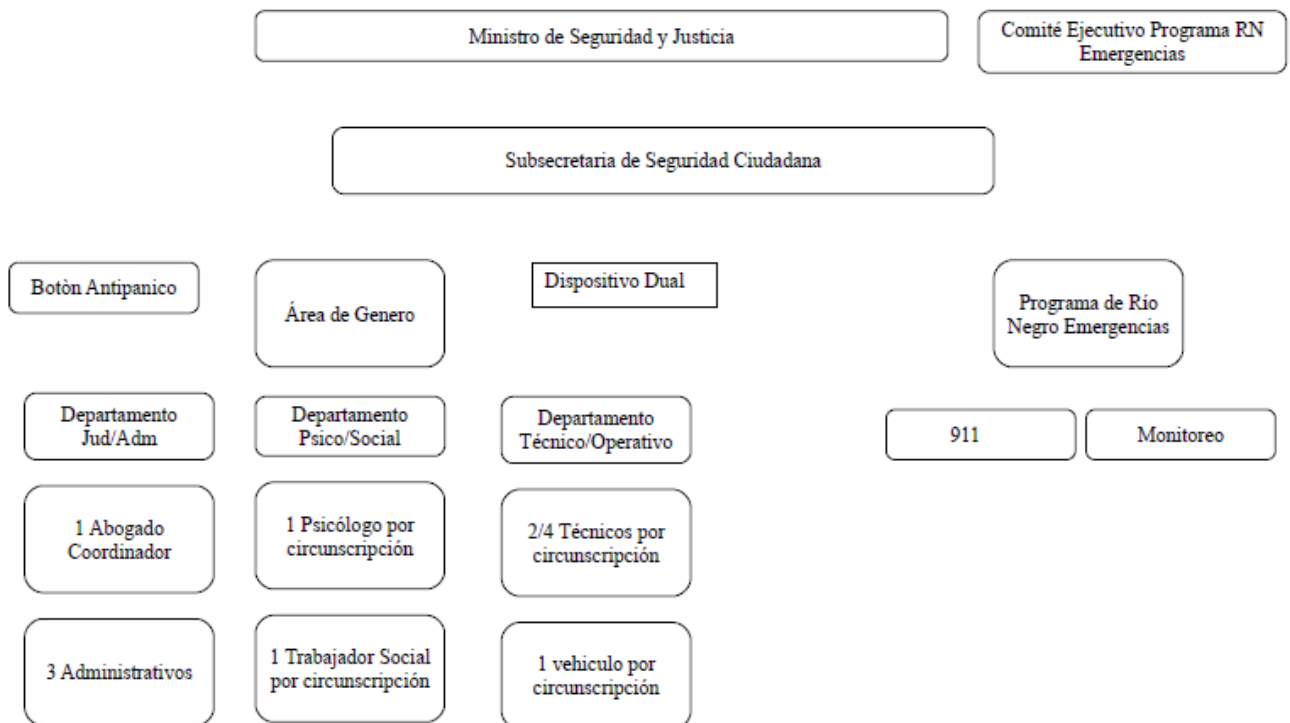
Ministro de Seguridad y Justicia

Comité Ejecutivo Programa RN Emergencias

Subsecretaria de Seguridad Ciudadana

Botòn Antipanico

Área de Genero

Dispositivo Dual

Programa de Río Negro Emergencias

Departamento Jud/Adm

Departamento Psico/Social

Departamento Técnico/Operativo

911

Monitoreo

1 Abogado Coordinador

1 Psicólogo por circunscripción

2/4 Técnicos por circunscripción

3 Administrativos

1 Trabajador Social por circunscripción

1 vehiculo por circunscripción